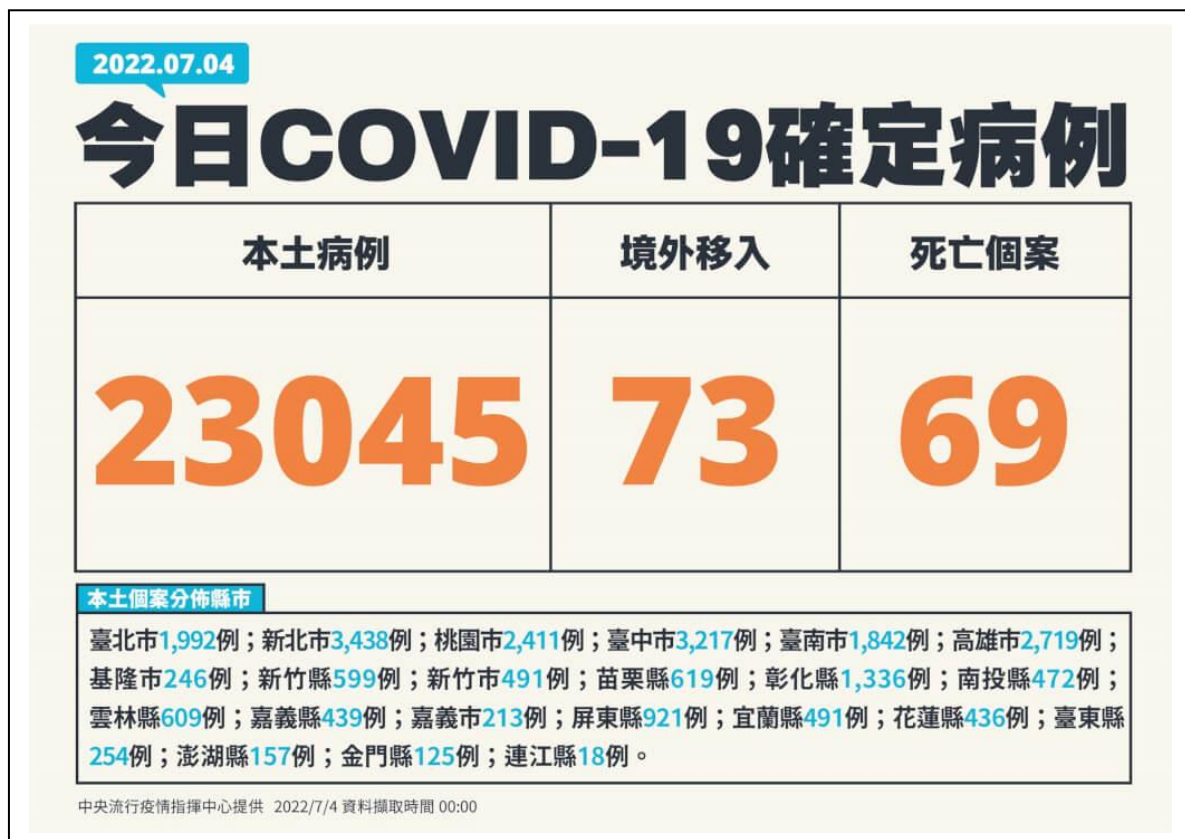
2022.07.04

今日COVID-19確定病例

| 本土病例 | 境外移入 | 死亡個案 |
|---|---|---|
| 23045 | 73 | 69 |

本土個案分佈縣市

臺北市1,992例；新北市3,438例；桃園市2,411例；臺中市3,217例；臺南市1,842例；高雄市2,719例；基隆市246例；新竹縣599例；新竹市491例；苗栗縣619例；彰化縣1,336例；南投縣472例；雲林縣609例；嘉義縣439例；嘉義市213例；屏東縣921例；宜蘭縣491例；花蓮縣436例；臺東縣254例；澎湖縣157例；金門縣125例；連江縣18例。

中央流行疫情指揮中心提供 2022/7/4 資料擷取時間 00:00